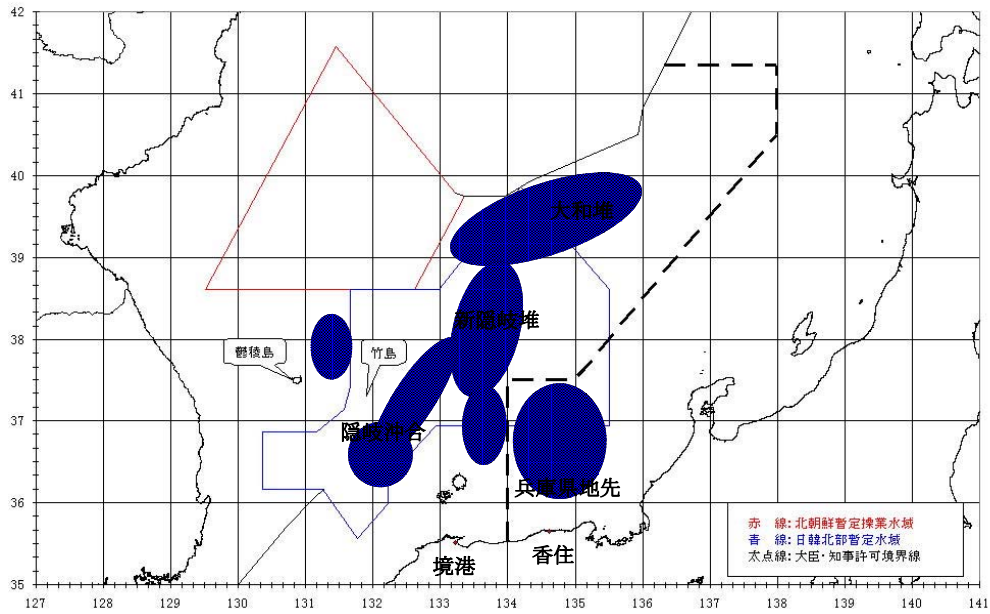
42
41
40
39
38
37
36
35
127
128
129
130
131
132
133
134
135
136
137
138
139
140
141

大和堆
新隠岐堆
鬱稜島
竹島
隠岐沖合
兵庫県地先
境港
香住

赤　線：北朝鮮暫定操業水域
青　線：日韓北部暫定水域
太点線：大臣・知事許可境界線